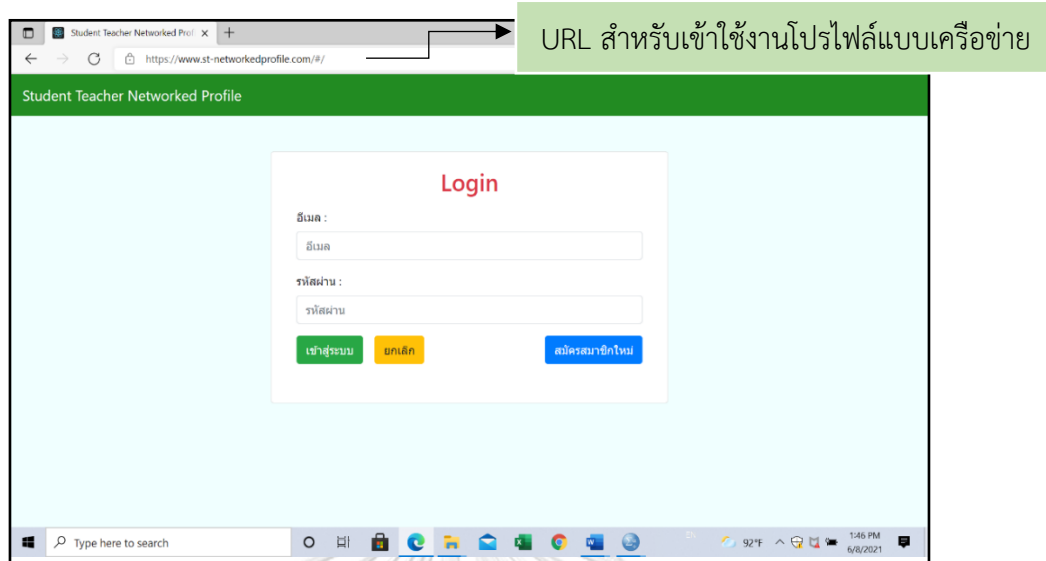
Student Teacher Networked Prof ×

https://www.st-networkedprofile.com/#/

URL สำหรับเข้าใช้งานโปรไฟล์แบบเครือข่าย

Student Teacher Networked Profile

Login

อีเมล :

อีเมล

รหัสผ่าน :

รหัสผ่าน

เข้าสู่ระบบ

ยกเลิก

สมัครสมาชิกใหม่

Type here to search

92°F

1:46 PM
6/8/2021